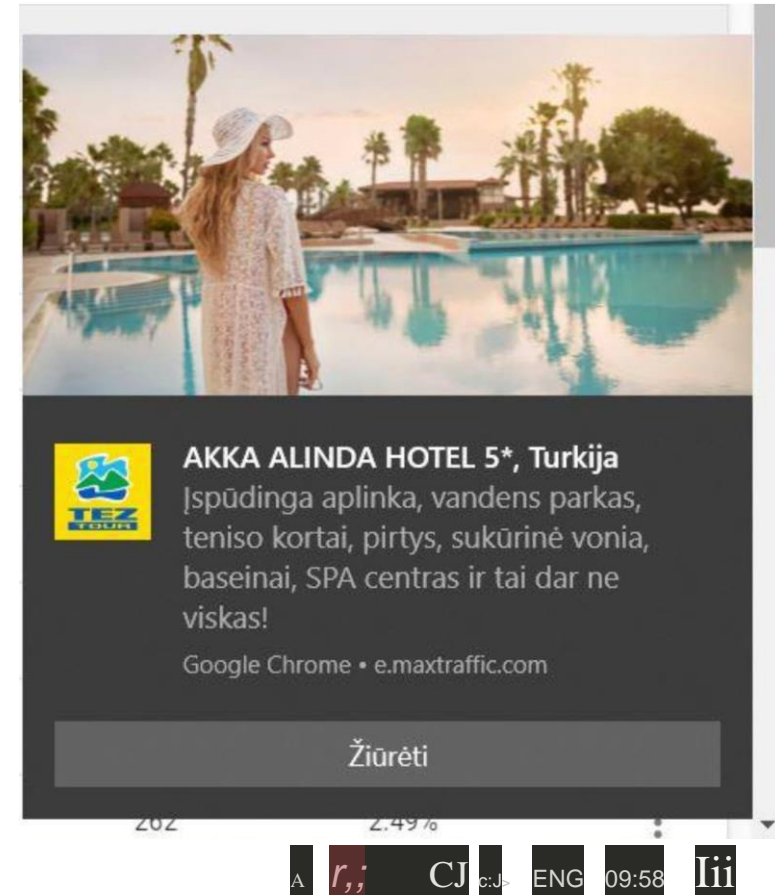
TEZ TOUR

AKKA ALINDA HOTEL 5*, Turkija

Įspūdinga aplinka, vandens parkas, teniso kortai, pirtys, sukūrinė vonia, baseinai, SPA centras ir tai dar ne viskas!

Google Chrome • e.maxtraffic.com

Žiūrėti

262 2.49%

ENG 09:58